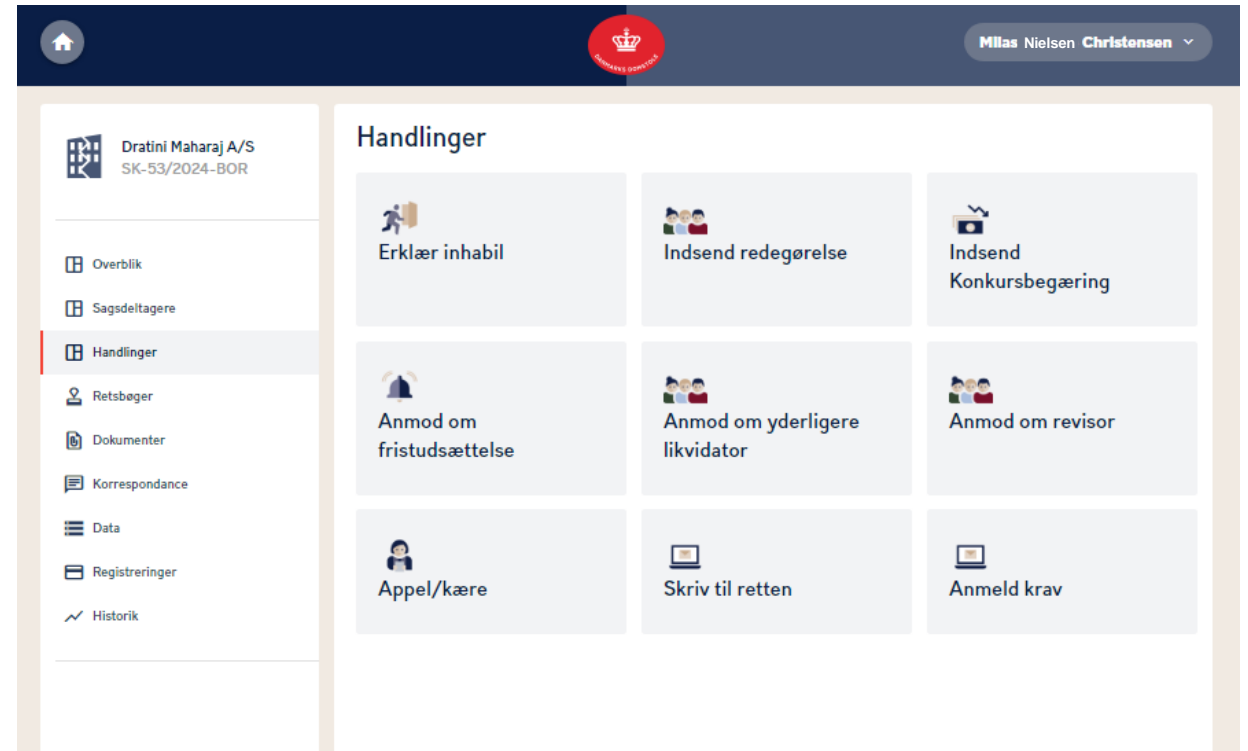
DANMARKS DOMSTOLE

Milas Nielsen Christensen

Dratini Maharaj A/S
SK-53/2024-BOR

Overblik
Sagsdeltagere
Handlinger
Retsbøger
Dokumenter
Korrespondance
Data
Registreringer
Historik

Handlinger

Erklær inhabil

Indsend redegørelse

Indsend Konkursbegæring

Anmod om fristudsættelse

Anmod om yderligere likvidator

Anmod om revisor

Appel/kære

Skriv til retten

Anmeld krav